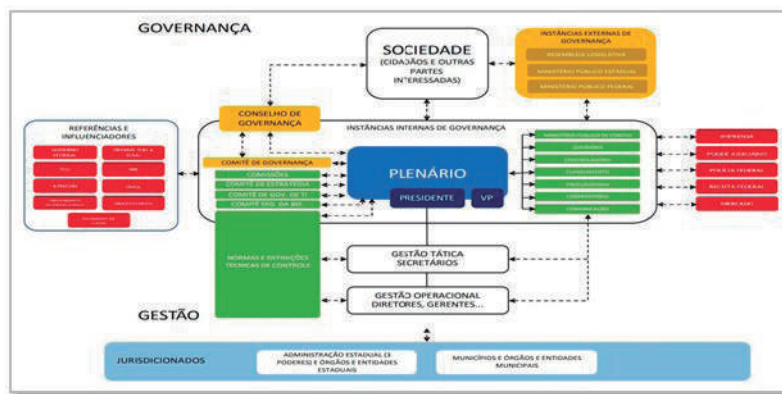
GOVERNANÇA

SOCIEDADE
(CIDADÃOS E OUTRAS PARTES INTERESSADAS)

INSTÂNCIAS EXTERNAS DE GOVERNANÇA
ASSEMBLEIA LEGISLATIVA
MINISTÉRIO PÚBLICO ESTADUAL
MINISTÉRIO PÚBLICO FEDERAL

CONSELHO DE GOVERNANÇA

REFERÊNCIAS E INFLUENCIADORES
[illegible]
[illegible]
TCU
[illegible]
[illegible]
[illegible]
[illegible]
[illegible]
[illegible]

INSTÂNCIAS INTERNAS DE GOVERNANÇA

COMITÊ DE GOVERNANÇA
COMISSÕES
COMITÊ DE ESTRATÉGIA
COMITÊ DE GOV. DE TI
COMITÊ GES. DA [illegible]

PLENÁRIO
PRESIDENTE
VP

MINISTÉRIO PÚBLICO DE CONTAS
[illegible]
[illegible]
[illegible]
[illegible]
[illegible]
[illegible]

IMPRENSA
PODER JUDICIÁRIO
POLÍCIA FEDERAL
RECEITA FEDERAL
MERCADO

NORMAS E DEFINIÇÕES TÉCNICAS DE CONTROLE

GESTÃO TÁTICA
SECRETÁRIOS

GESTÃO OPERACIONAL
DIRETORES, GERENTES...

GESTÃO

JURISDICIONADOS
ADMINISTRAÇÃO ESTADUAL (3 PODERES) E ÓRGÃOS E ENTIDADES ESTADUAIS
MUNICÍPIOS E ÓRGÃOS E ENTIDADES MUNICIPAIS